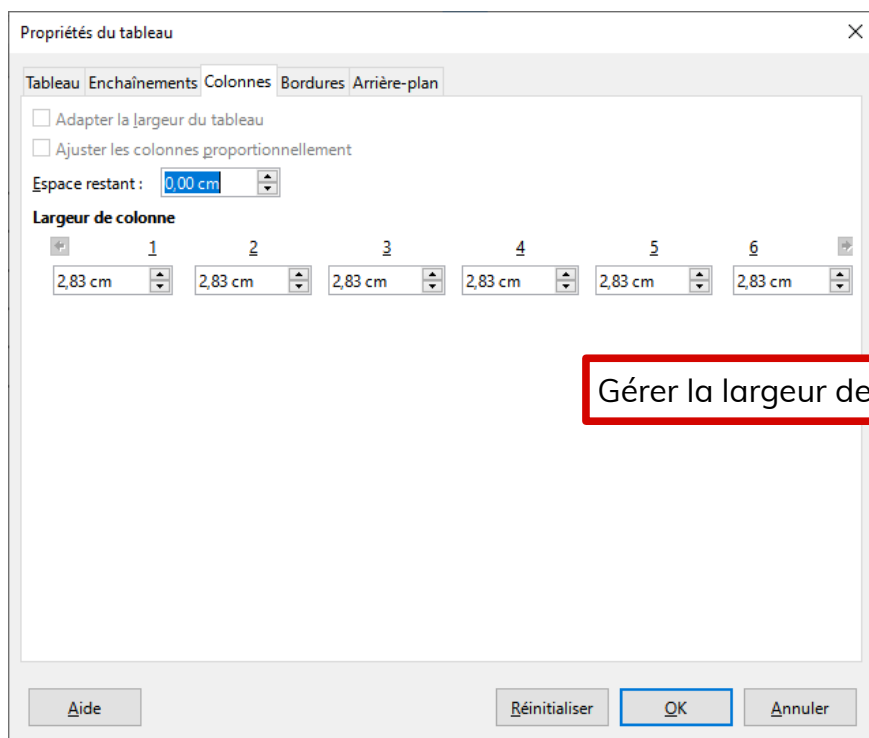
Propriétés du tableau
×

Tableau Enchaînements Colonnes Bordures Arrière-plan

Adapter la largeur du tableau
Ajuster les colonnes proportionnellement
Espace restant : 0,00 cm

Largeur de colonne

| 1 | 2 | 3 | 4 | 5 | 6 |
|---|---|---|---|---|---|
| 2,83 cm | 2,83 cm | 2,83 cm | 2,83 cm | 2,83 cm | 2,83 cm |

Gérer la largeur de

Aide
Réinitialiser
OK
Annuler